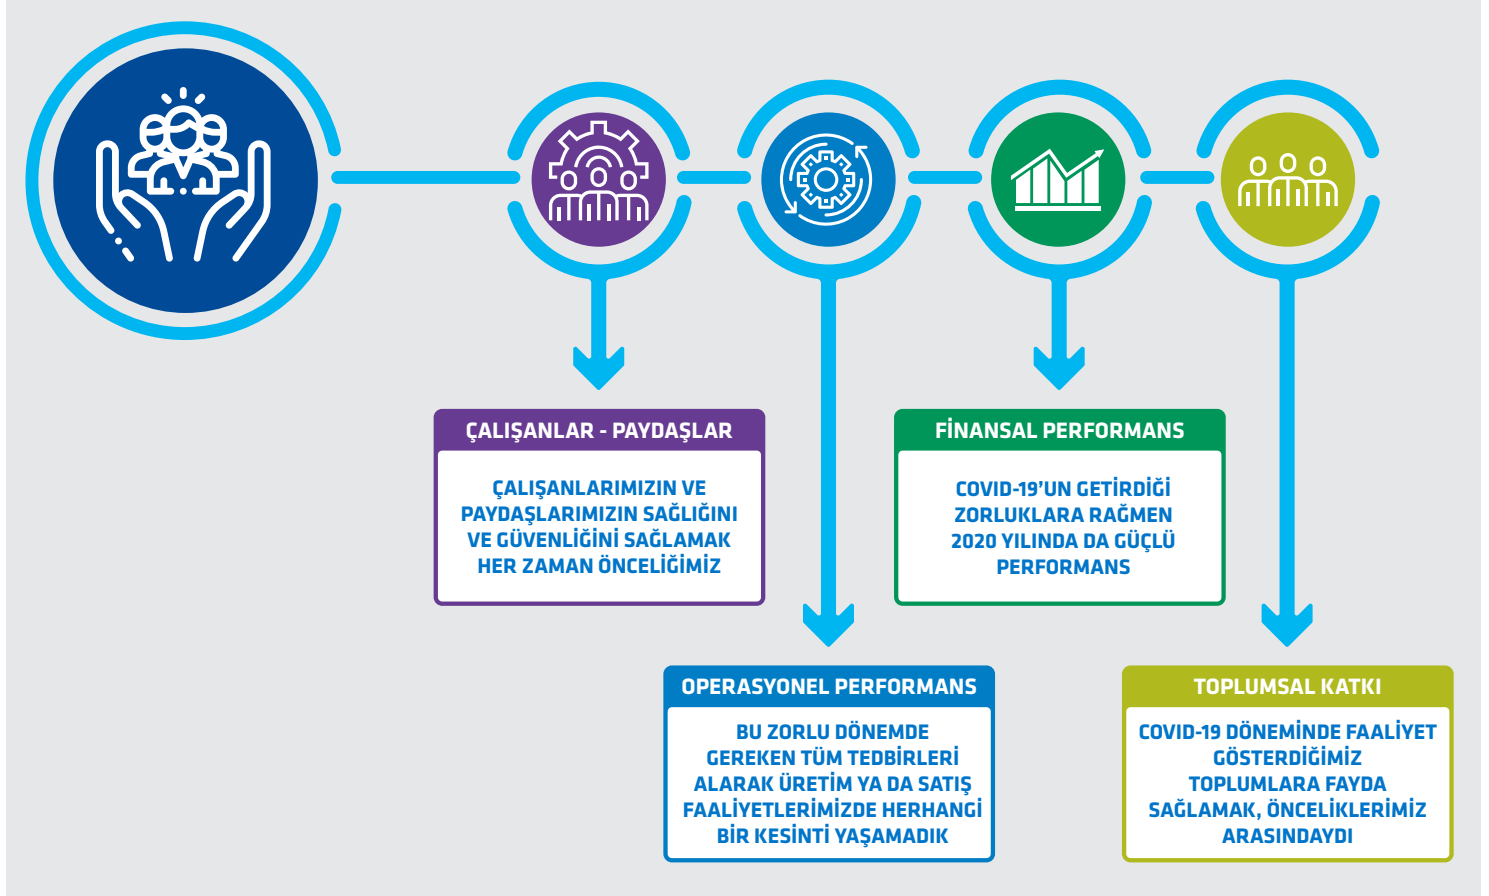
ÇALIŞANLAR - PAYDAŞLAR

ÇALIŞANLARIMIZIN VE PAYDAŞLARIMIZIN SAĞLIĞINI VE GÜVENLİĞİNİ SAĞLAMAK HER ZAMAN ÖNCELİĞİMİZ

FİNANSAL PERFORMANS

COVID-19'UN GETİRDİĞİ ZORLUKLARA RAĞMEN 2020 YILINDA DA GÜÇLÜ PERFORMANS

OPERASYONEL PERFORMANS

BU ZORLU DÖNEMDE GEREKEN TÜM TEDBİRLERİ ALARAK ÜRETİM YA DA SATIŞ FAALİYETLERİMİZDE HERHANGİ BİR KESİNTİ YAŞAMADIK

TOPLUMSAL KATKI

COVID-19 DÖNEMİNDE FAALİYET GÖSTERDİĞİMİZ TOPLUMLARA FAYDA SAĞLAMAK, ÖNCELİKLERİMİZ ARASINDAYDI